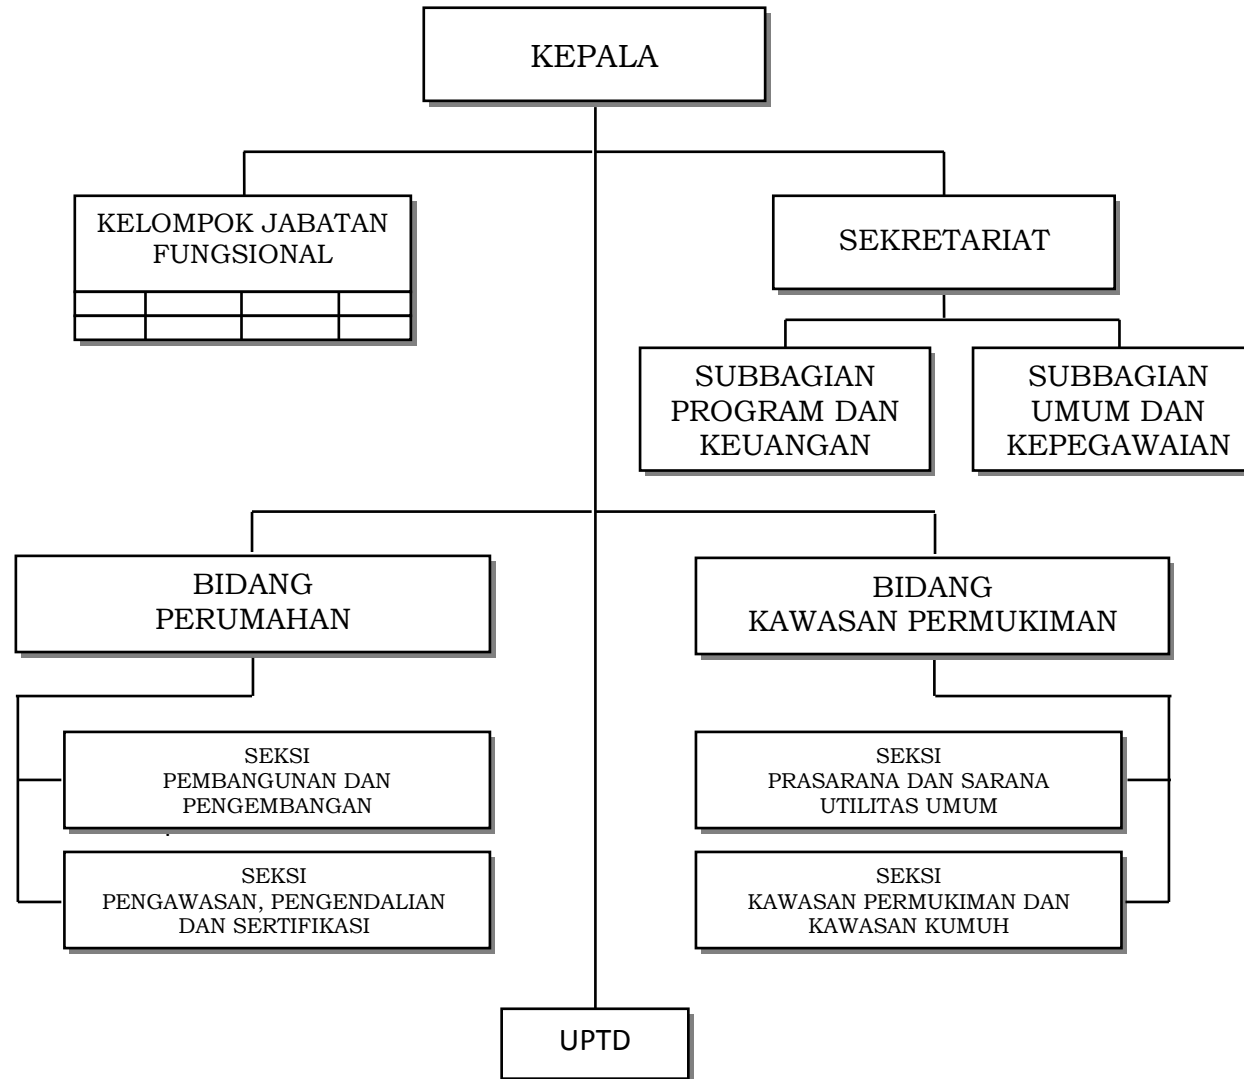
KEPALA

KELOMPOK JABATAN FUNGSIONAL

SEKRETARIAT

SUBBAGIAN PROGRAM DAN KEUANGAN

SUBBAGIAN UMUM DAN KEPEGAWAIAN

BIDANG PERUMAHAN

BIDANG KAWASAN PERMUKIMAN

SEKSI PEMBANGUNAN DAN PENGEMBANGAN

SEKSI PENGAWASAN, PENGENDALIAN DAN SERTIFIKASI

SEKSI PRASARANA DAN SARANA UTILITAS UMUM

SEKSI KAWASAN PERMUKIMAN DAN KAWASAN KUMUH

UPTD